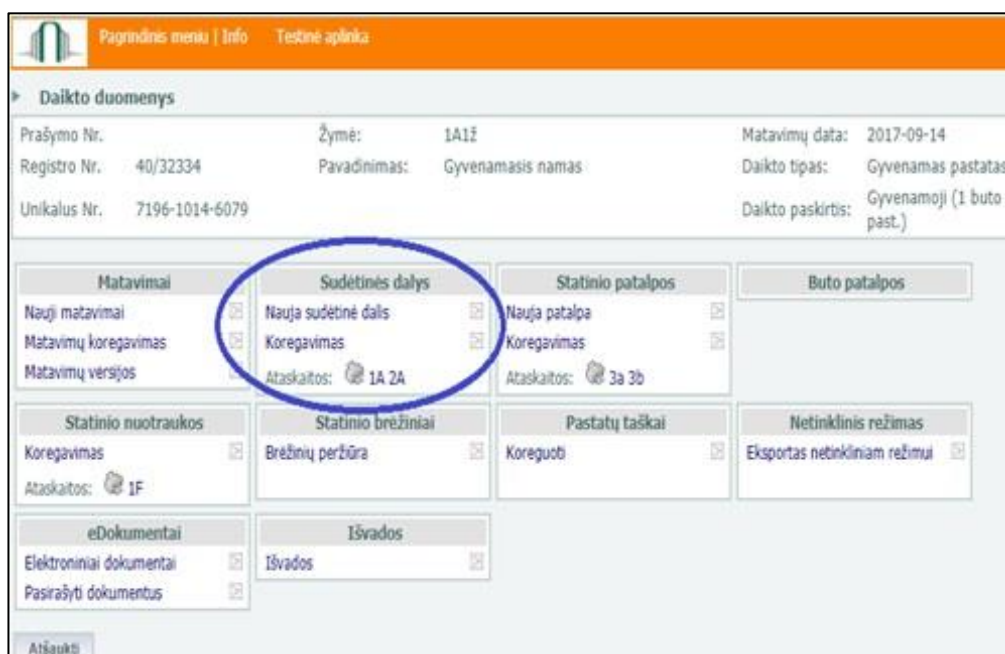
Pagrindinis meniu | Info Testinė aplinka

Daikto duomenys

| | | | | | |
|---|---|---|---|---|---|
| Prašymo Nr. | | Žymė: | 1A1ž | Matavimų data: | 2017-09-14 |
| Registro Nr. | 40/32334 | Pavadinimas: | Gyvenamasis namas | Daikto tipas: | Gyvenamas pastatas |
| Unikalus Nr. | 7196-1014-6079 | | | Daikto paskirtis: | Gyvenamoji (1 buto past.) |

Matavimai
Nauji matavimai
Matavimų koregavimas
Matavimų versijos

Sudėtinės dalys
Nauja sudėtinė dalis
Koregavimas
Ataskaitos: 1A 2A

Statinio patalpos
Nauja patalpa
Koregavimas
Ataskaitos: 3a 3b

Buto patalpos

Statinio nuotraukos
Koregavimas
Ataskaitos: 1F

Statinio brėžiniai
Brėžinių peržiūra

Pastatų taškai
Koreguoti

Netinklinis režimas
Eksportas netinkliniam režimui

eDokumentai
Elektroniniai dokumentai
Pasirašyti dokumentus

Išvados
Išvados

Atšaukti